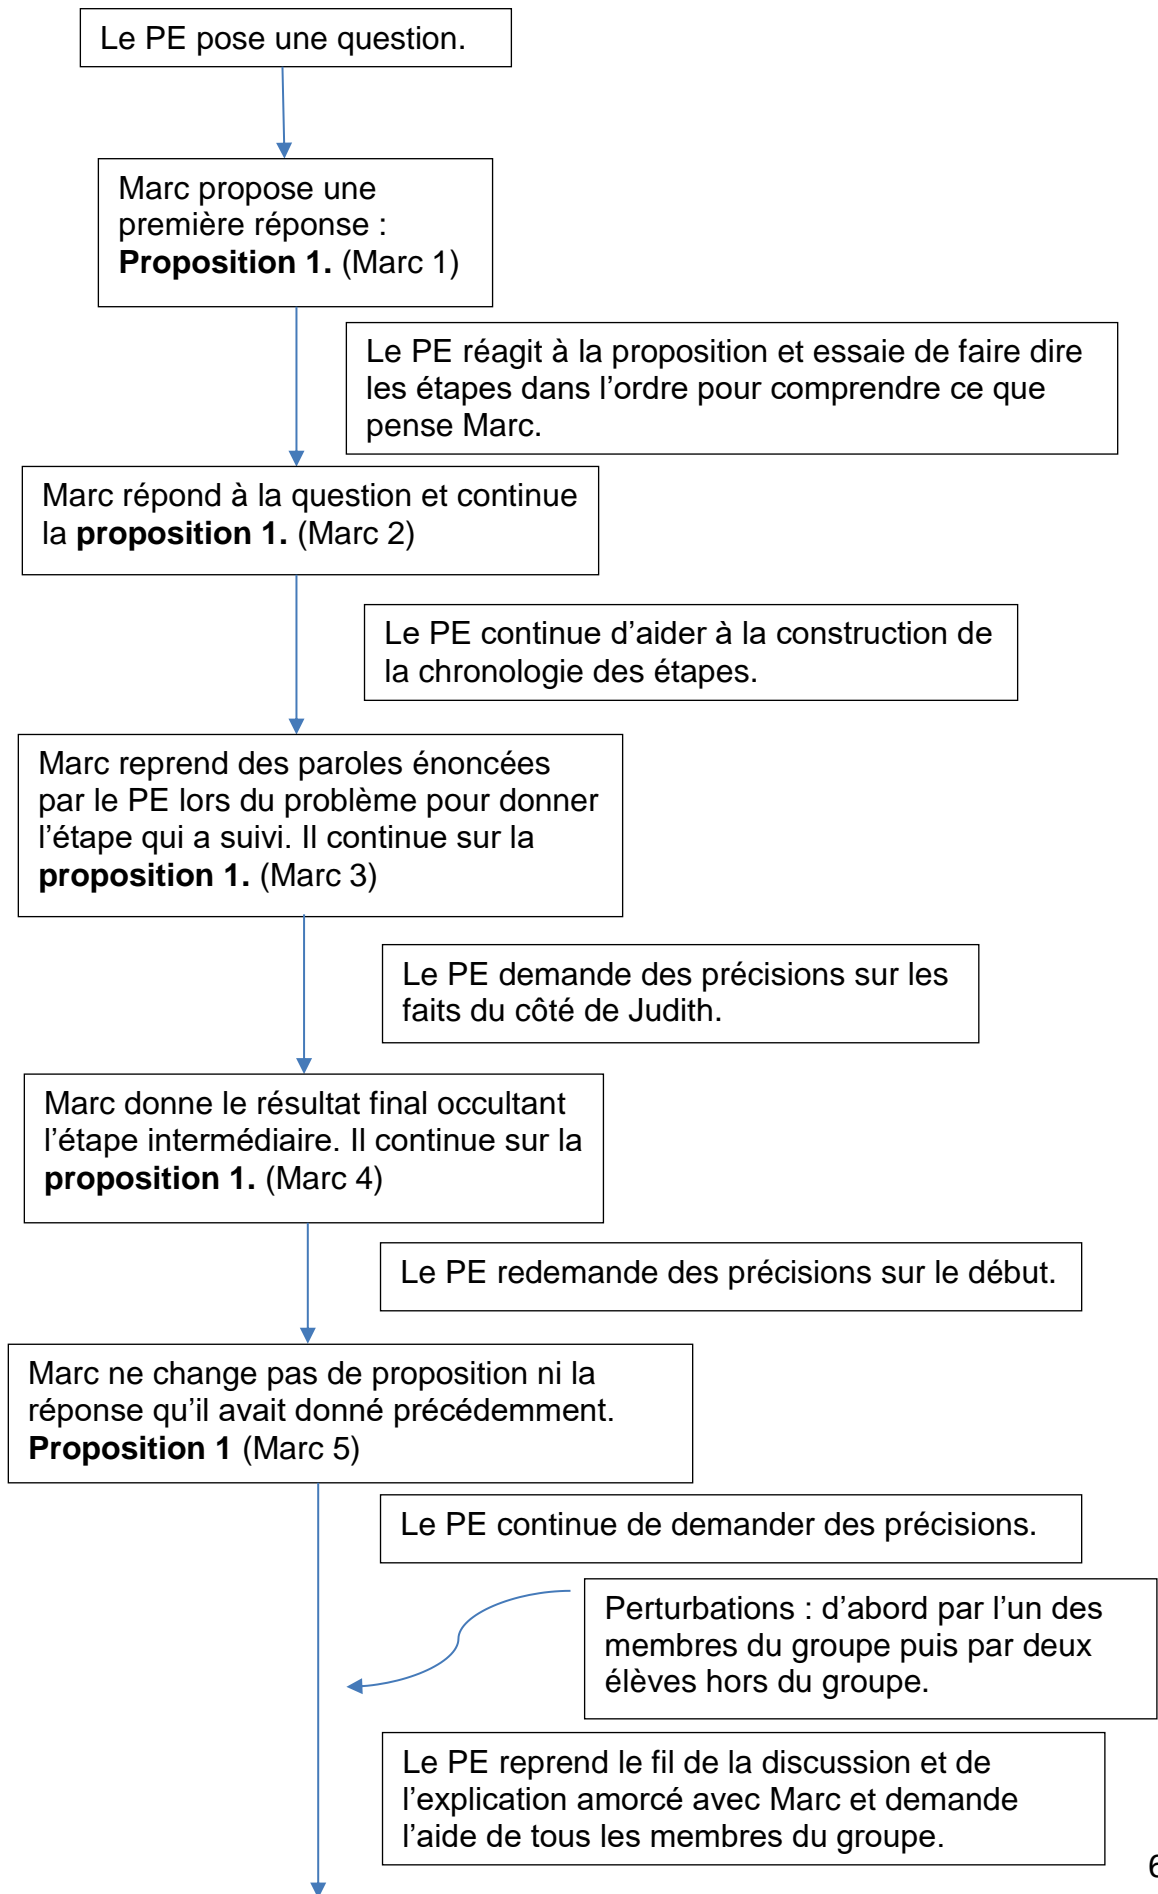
Le PE pose une question.

Marc propose une première réponse : **Proposition 1.** (Marc 1)

Le PE réagit à la proposition et essaie de faire dire les étapes dans l'ordre pour comprendre ce que pense Marc.

Marc répond à la question et continue la **proposition 1.** (Marc 2)

Le PE continue d'aider à la construction de la chronologie des étapes.

Marc reprend des paroles énoncées par le PE lors du problème pour donner l'étape qui a suivi. Il continue sur la **proposition 1.** (Marc 3)

Le PE demande des précisions sur les faits du côté de Judith.

Marc donne le résultat final occultant l'étape intermédiaire. Il continue sur la **proposition 1.** (Marc 4)

Le PE redemande des précisions sur le début.

Marc ne change pas de proposition ni la réponse qu'il avait donné précédemment. **Proposition 1** (Marc 5)

Le PE continue de demander des précisions.

Perturbations : d'abord par l'un des membres du groupe puis par deux élèves hors du groupe.

Le PE reprend le fil de la discussion et de l'explication amorcé avec Marc et demande l'aide de tous les membres du groupe.

6